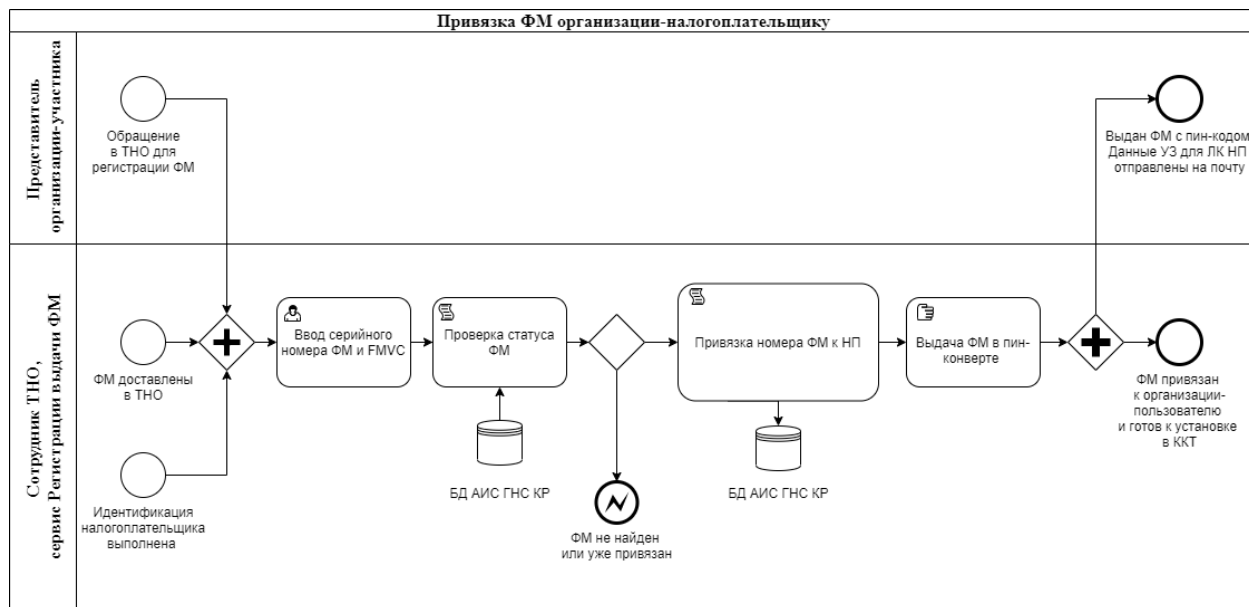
Привязка ФМ организации-налогоплательщику

Предетавитель организации-участника

Обращение в ТНО для регистрации ФМ

Выдан ФМ с пин-кодом Данные УЗ для ЛК НП отправлены на почту

Сотрудник ТНО, сервис Регистрации выдачи ФМ

ФМ доставлены в ТНО

Идентификация налогоплательщика выполнена

Ввод серийного номера ФМ и FMVC

Проверка статуса ФМ

БД АИС ГНС КР

ФМ не найден или уже привязан

Привязка номера ФМ к НП

БД АИС ГНС КР

Выдача ФМ в пин-конверте

ФМ привязан к организации-пользователю и готов к установке в ККТ